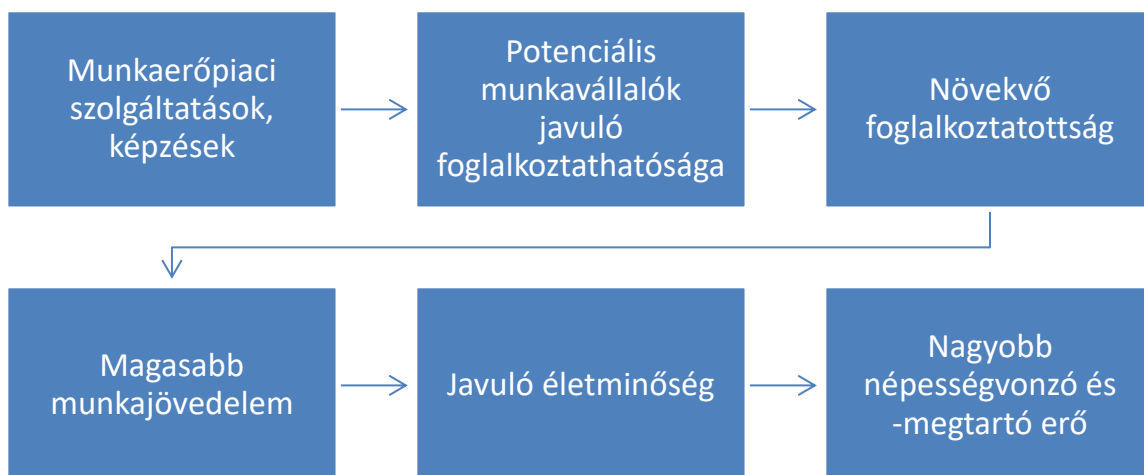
Munkaerőpiaci szolgáltatások, képzések

Potenciális munkavállalók javuló foglalkoztathatósága

Növekvő foglalkoztatottság

Magasabb munkajövedelem

Javuló életminőség

Nagyobb népességvonzó és -megtartó erő